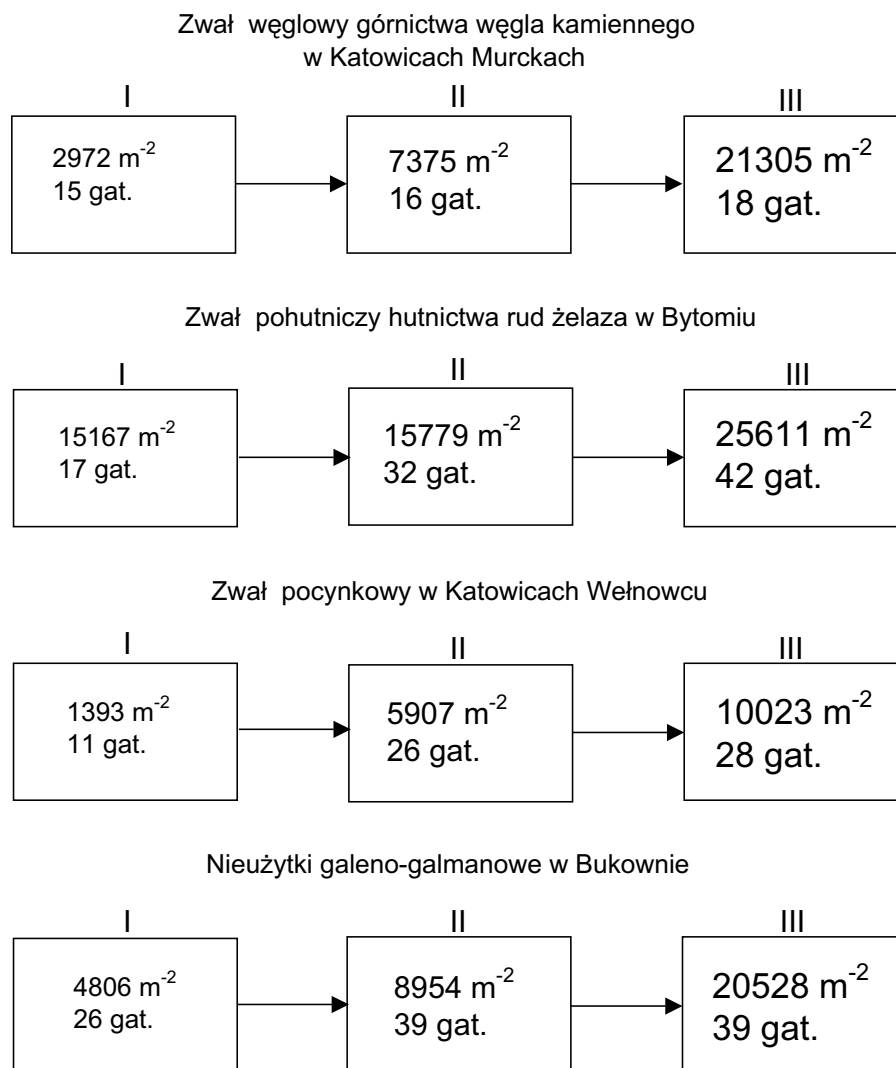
Zwał węglowy górnictwa węgla kamiennego w Katowicach Murckach

I
2972 $m^{-2}$
15 gat.

II
7375 $m^{-2}$
16 gat.

III
21305 $m^{-2}$
18 gat.

Zwał pohutniczy hutnictwa rud żelaza w Bytomiu

I
15167 $m^{-2}$
17 gat.

II
15779 $m^{-2}$
32 gat.

III
25611 $m^{-2}$
42 gat.

Zwał pocynkowy w Katowicach Wełnowcu

I
1393 $m^{-2}$
11 gat.

II
5907 $m^{-2}$
26 gat.

III
10023 $m^{-2}$
28 gat.

Nieużytki galeno-galmanowe w Bukownie

I
4806 $m^{-2}$
26 gat.

II
8954 $m^{-2}$
39 gat.

III
20528 $m^{-2}$
39 gat.